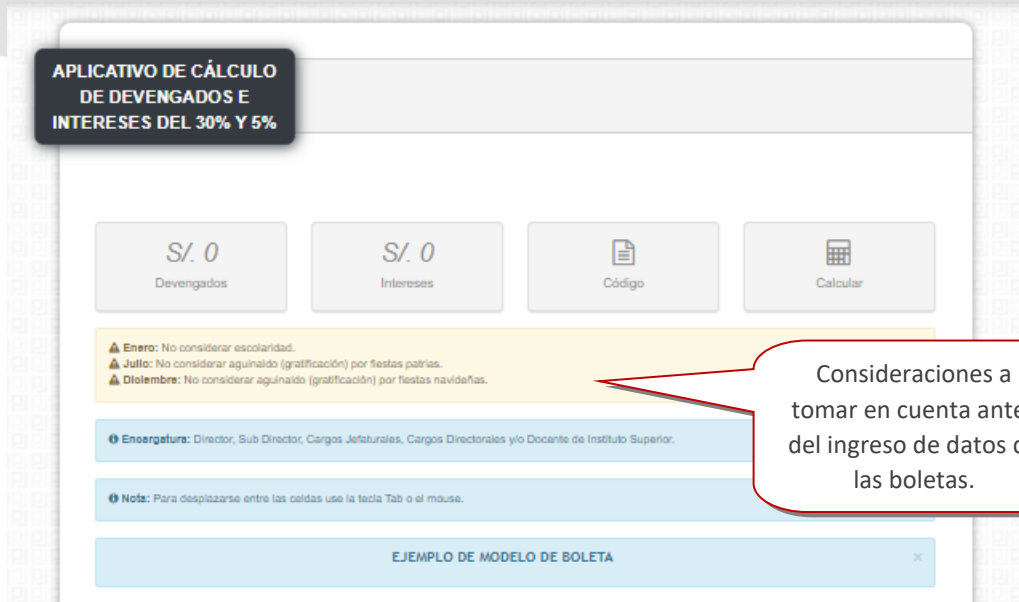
APLICATIVO DE CÁLCULO DE DEVENGADOS E INTERESES DEL 30% Y 5%

S/. 0
Devengados

S/. 0
Intereses

Código

Calcular

Enero: No considerar escolaridad.
Julio: No considerar aguinaldo (gratificación) por fiestas patrias.
Diciembre: No considerar aguinaldo (gratificación) por fiestas navideñas.

Encargatura: Director, Sub Director, Cargos Jefaturales, Cargos Directorales y/o Docente de Instituto Superior.

Nota: Para desplazarse entre las celdas use la tecla Tab o el mouse.

EJEMPLO DE MODELO DE BOLETA

×

Consideraciones a tomar en cuenta ant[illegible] del ingreso de datos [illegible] las boletas.